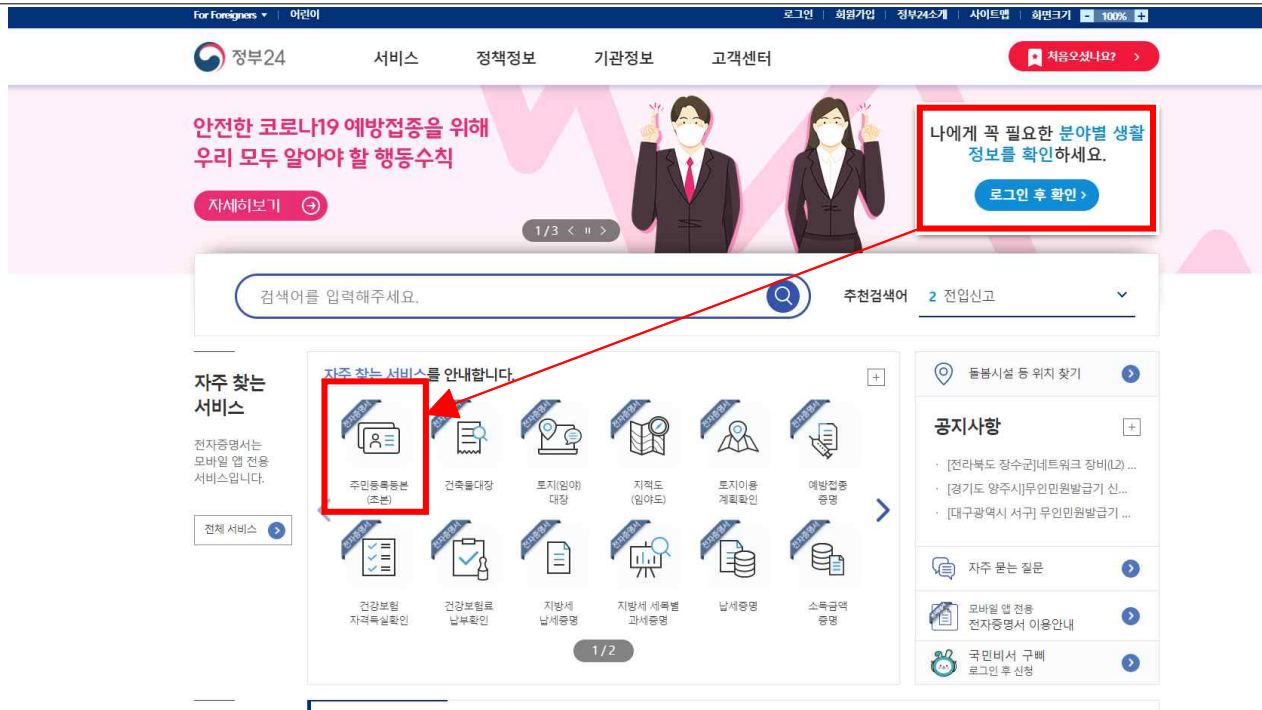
For Foreigners ▾ | 어린이

로그인 | 회원가입 | 정부24소개 | 사이트맵 | 화면크기 - 100% +

정부24

서비스 정책정보 기관정보 고객센터

처음오셨나요? >

안전한 코로나19 예방접종을 위해 우리 모두 알아야 할 행동수칙

자세히보기

1/3

나에게 꼭 필요한 분야별 생활 정보를 확인하세요.

로그인 후 확인 >

검색어를 입력해주세요.

추천검색어 2 전입신고

자주 찾는 서비스

전자증명서는 모바일 앱 전용 서비스입니다.

전체 서비스

자주 찾는 서비스를 안내합니다.

전자증명서

주민등록등본(초본)

건축물대장

토지(임야)대장

지적도(임야도)

토지이용계획확인

예방접종증명

건강보험자격득실확인

건강보험료납부확인

지방세납세증명

지방세 세목별 과세증명

납세증명

소득금액증명

1/2

돌봄시설 등 위치 찾기

공지사항

· [전라북도 장수군]네트워크 장비(L2) ...

· [경기도 양주시]무인민원발급기 신...

· [대구광역시 서구] 무인민원발급기 ...

자주 묻는 질문

모바일 앱 전용 전자증명서 이용안내

국민비서 구삐 로그인 후 신청